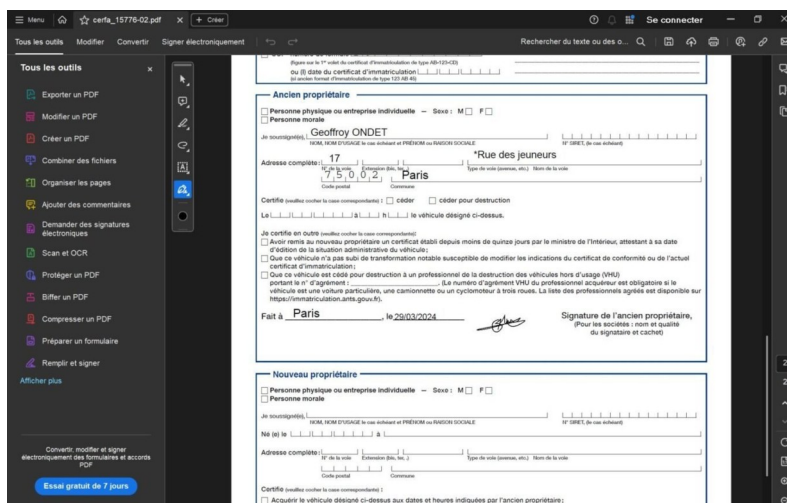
≡ Menu ⌂ ☆ cerfa_15776-02.pdf × + Créer

Se connecter

Tous les outils Modifier Convertir Signer électroniquement

Rechercher du texte ou des o...

Tous les outils ×

Exporter un PDF

Modifier un PDF

Créer un PDF

Combiner des fichiers

Organiser les pages

Ajouter des commentaires

Demander des signatures électroniques

Scan et OCR

Protéger un PDF

Biffer un PDF

Compresser un PDF

Préparer un formulaire

Remplir et signer

Afficher plus

Convertir, modifier et signer électroniquement des formulaires et accords PDF

Essai gratuit de 7 jours

(figure sur le 1er volet du certificat d'immatriculation de type AB-123-CD)

ou (i) date du certificat d'immatriculation

(si ancien format d'immatriculation de type 123 AB 45)

Ancien propriétaire

Personne physique ou entreprise individuelle — Sexe : M F

Personne morale

Je soussigné(e), Geoffroy ONDET

NOM, NOM D'USAGE le cas échéant et PRÉNOM ou RAISON SOCIALE

N° SIRET, (le cas échéant)

Adresse complète : 17 *Rue des jeuneurs

N° de la voie Extension (bis, ter...) Type de voie (avenue, etc.) Nom de la voie

7 5 0 0 2 Paris

Code postal Commune

Certifie (veuillez cocher la case correspondante) : céder céder pour destruction

Le à h le véhicule désigné ci-dessus.

Je certifie en outre (veuillez cocher la case correspondante) :

Avoir remis au nouveau propriétaire un certificat établi depuis moins de quinze jours par le ministre de l'Intérieur, attestant à sa date d'édition de la situation administrative du véhicule ;

Que ce véhicule n'a pas subi de transformation notable susceptible de modifier les indications du certificat de conformité ou de l'actuel certificat d'immatriculation ;

Que ce véhicule est cédé pour destruction à un professionnel de la destruction des véhicules hors d'usage (VHU) portant le n° d'agrément : .................................. (Le numéro d'agrément VHU du professionnel acquéreur est obligatoire si le véhicule est une voiture particulière, une camionnette ou un cyclomoteur à trois roues. La liste des professionnels agréés est disponible sur https://immatriculation.ants.gouv.fr).

Fait à Paris , le 29/03/2024

Signature de l'ancien propriétaire, (Pour les sociétés : nom et qualité du signataire et cachet)

Nouveau propriétaire

Personne physique ou entreprise individuelle — Sexe : M F

Personne morale

Je soussigné(e),

NOM, NOM D'USAGE le cas échéant et PRÉNOM ou RAISON SOCIALE

N° SIRET, (le cas échéant)

Né (e) le à

Adresse complète :

N° de la voie Extension (bis, ter...) Type de voie (avenue, etc.) Nom de la voie

Code postal Commune

Certifie (veuillez cocher la case correspondante) :

Acquérir le véhicule désigné ci-dessus aux dates et heures indiquées par l'ancien propriétaire ;